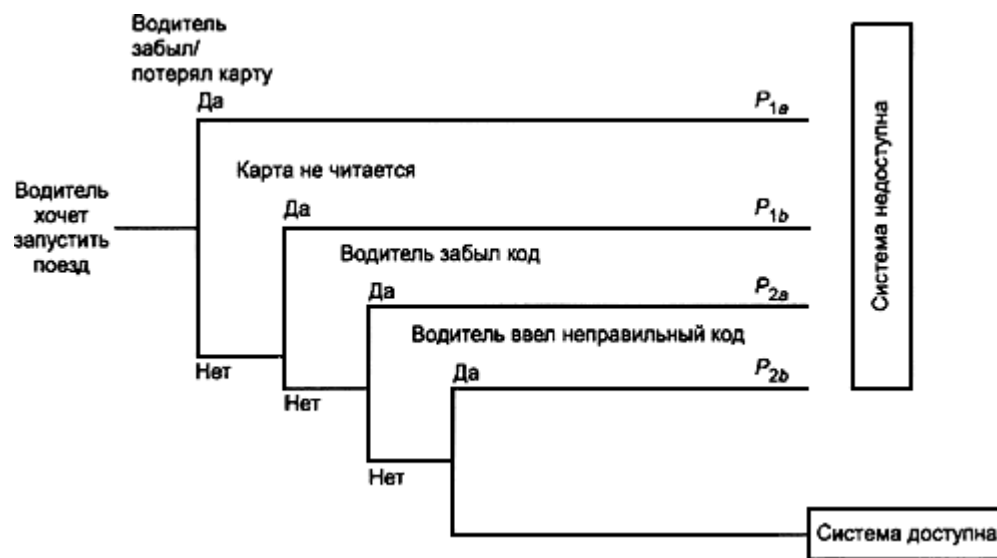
Водитель забыл/ потерял карту

Да

$P_{1a}$

Карта не читается

Водитель хочет запустить поезд

Да

$P_{1b}$

Водитель забыл код

Да

$P_{2a}$

Водитель ввел неправильный код

Нет

Да

$P_{2b}$

Нет

Нет

Система недоступна

Система доступна